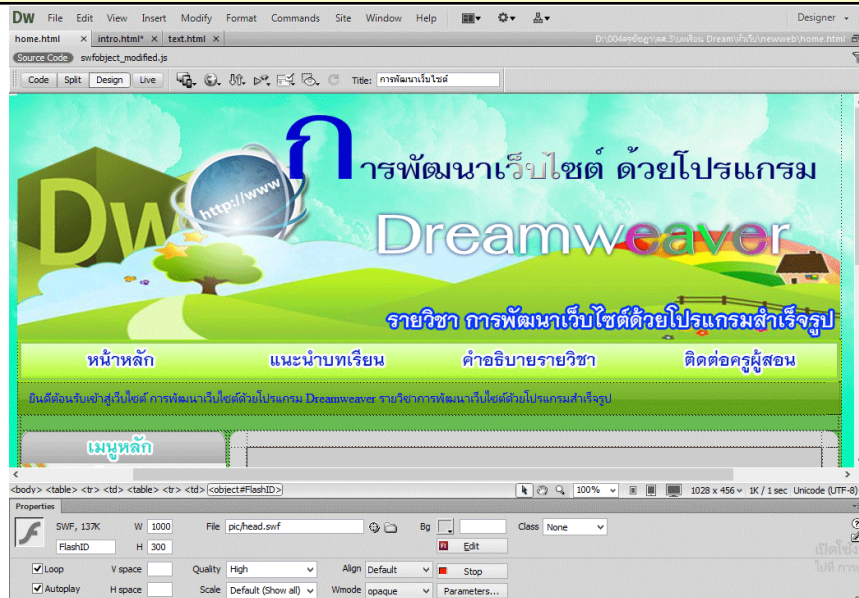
DW File Edit View Insert Modify Format Commands Site Window Help Designer

home.html × intro.html* × text.html × D:\004ครูชัยฤา\สค.3\บทเรียน Dream\หัวเว็บ\newweb\home.html

Source Code swfobject_modified.js

Code Split Design Live Title: การพัฒนาเว็บไซต์

Dw http://www

การพัฒนาเว็บไซต์ ด้วยโปรแกรม

Dreamweaver

รายวิชา การพัฒนาเว็บไซต์ด้วยโปรแกรมสำเร็จรูป

หน้าหลัก แนะนำบทเรียน คำอธิบายรายวิชา ติดต่อครูผู้สอน

ยินดีต้อนรับเข้าสู่เว็บไซต์ การพัฒนาเว็บไซต์ด้วยโปรแกรม Dreamweaver รายวิชาการพัฒนาเว็บไซต์ด้วยโปรแกรมสำเร็จรูป

เมนูหลัก

<body> <table> <tr> <td> <table> <tr> <td> <object#FlashID> 100% 1028 x 456 1K / 1 sec Unicode (UTF-8)

Properties

SWF, 137K W 1000 File pic/head.swf Bg Class None

FlashID H 300 Edit

Loop V space Quality High Align Default Stop

Autoplay H space Scale Default (Show all) Wmode opaque Parameters...

เปิดใช้ง
ไปที่ การ